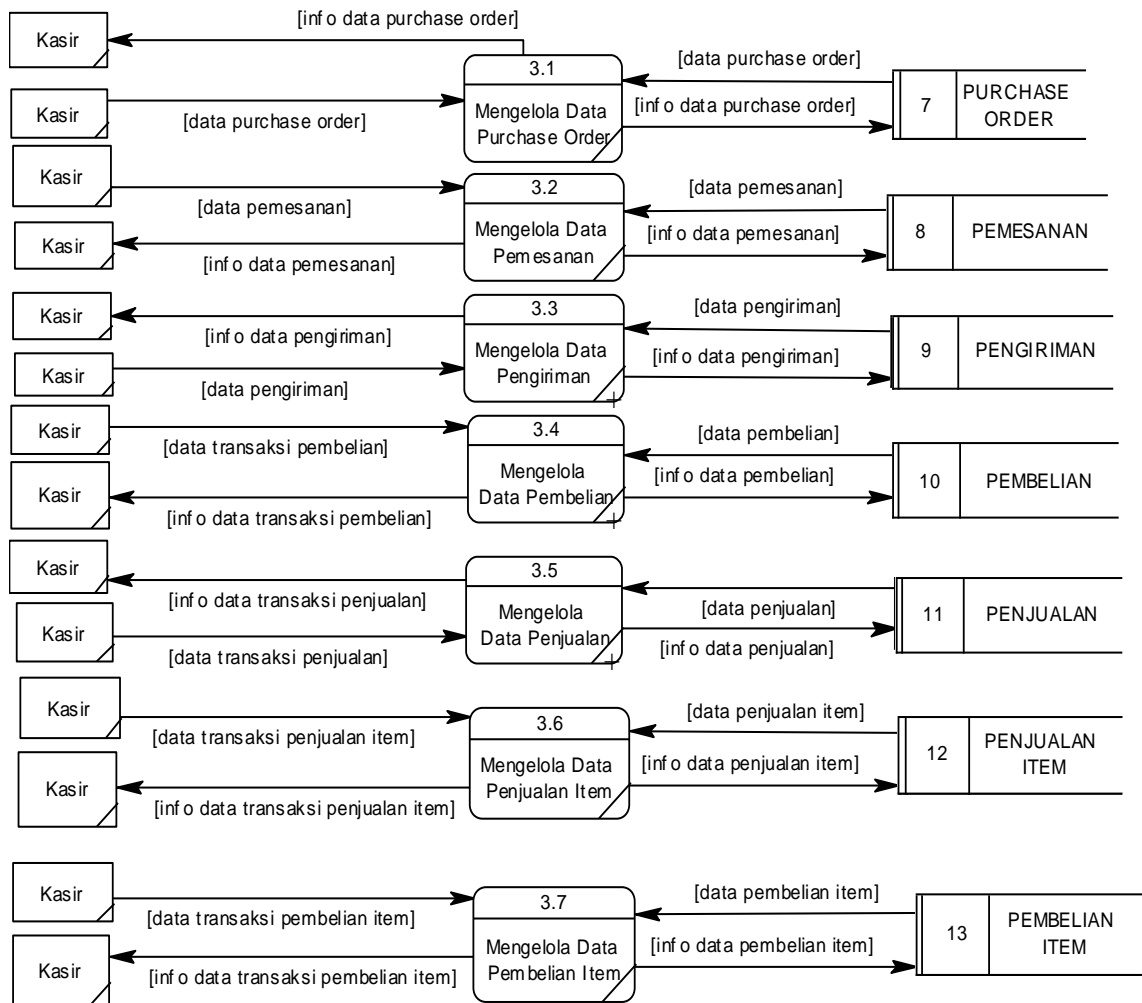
Kasir

[info data purchase order]

3.1

Mengelola Data Purchase Order

[data purchase order]

[info data purchase order]

7

PURCHASE ORDER

Kasir

[data purchase order]

Kasir

[data pemesanan]

3.2

Mengelola Data Pemesanan

[data pemesanan]

[info data pemesanan]

8

PEMESANAN

Kasir

[info data pemesanan]

Kasir

[info data pengiriman]

3.3

Mengelola Data Pengiriman

[data pengiriman]

[info data pengiriman]

9

PENGIRIMAN

Kasir

[data pengiriman]

Kasir

[data transaksi pembelian]

3.4

Mengelola Data Pembelian

[data pembelian]

[info data pembelian]

10

PEMBELIAN

Kasir

[info data transaksi pembelian]

Kasir

[info data transaksi penjualan]

3.5

Mengelola Data Penjualan

[data penjualan]

[info data penjualan]

11

PENJUALAN

Kasir

[data transaksi penjualan]

Kasir

[data transaksi penjualan item]

3.6

Mengelola Data Penjualan Item

[data penjualan item]

[info data penjualan item]

12

PENJUALAN ITEM

Kasir

[info data transaksi penjualan item]

Kasir

[data transaksi pembelian item]

3.7

Mengelola Data Pembelian Item

[data pembelian item]

[info data pembelian item]

13

PEMBELIAN ITEM

Kasir

[info data transaksi pembelian item]